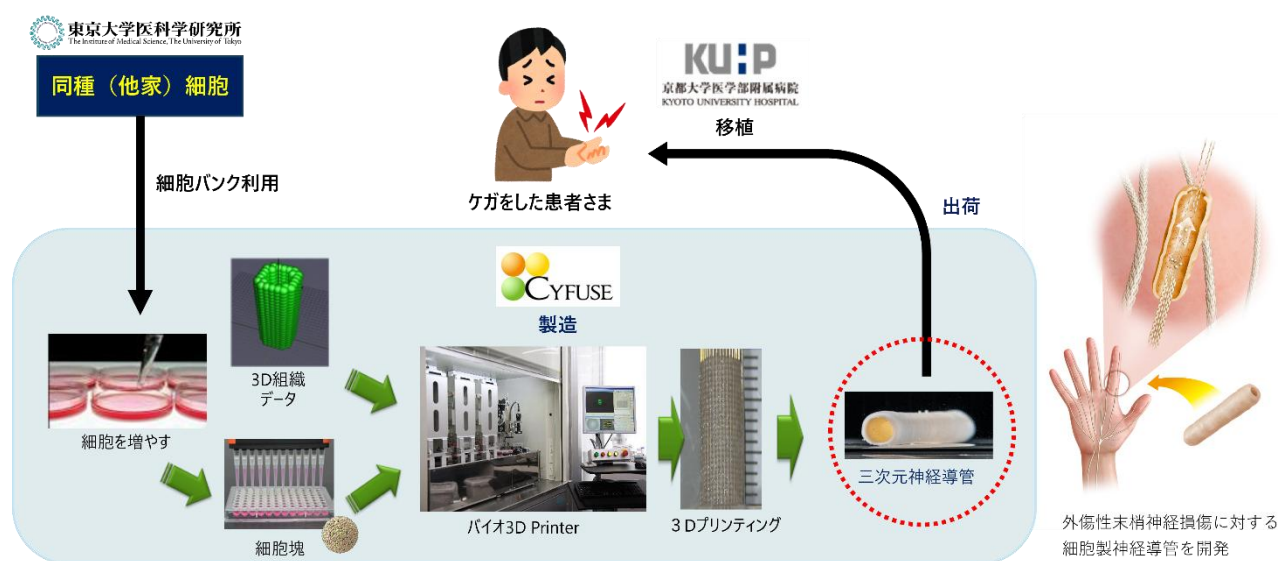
東京大学医科学研究所
The Institute of Medical Science, The University of Tokyo

同種（他家）細胞

細胞バンク利用

ケガをした患者さま

KUHP
京都大学医学部附属病院
KYOTO UNIVERSITY HOSPITAL

移植

出荷

CYFUSE

製造

3D組織データ

細胞を増やす

細胞塊

バイオ3D Printer

３Dプリンティング

三次元神経導管

外傷性末梢神経損傷に対する細胞製神経導管を開発